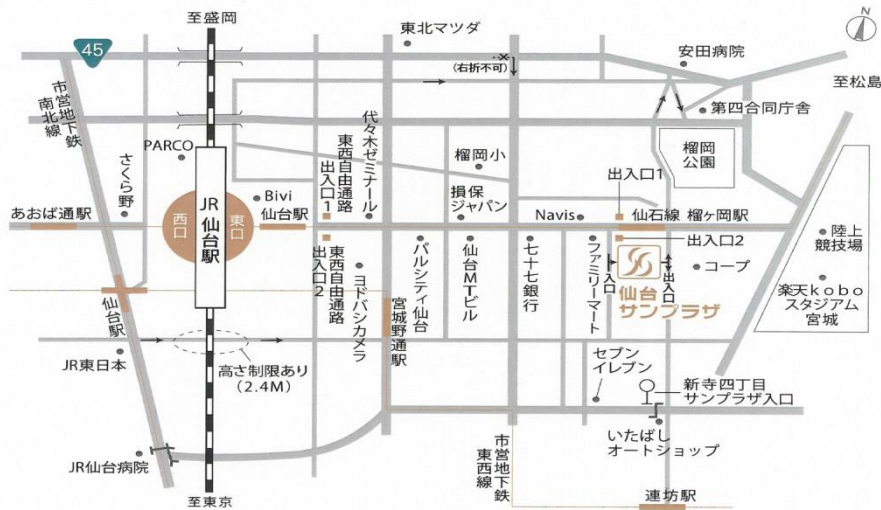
至盛岡
45
東北マツダ
N
（右折不可）
安田病院
至松島
市営地下鉄南北線
第四合同庁舎
代々木ゼミナール
榴岡公園
PARCO
東西自由通路出入口1
榴岡小
さくら野
損保ジャパン
出入口1
JR仙台駅
Bivi仙台駅
西口
東口
Navis
仙石線 榴ヶ岡駅
陸上競技場
あおば通駅
出入口2
東西自由通路出入口2
パルシティ仙台
仙台MTビル
七十七銀行
ファミリーマート
入口
出口
コープ
ヨドバシカメラ
宮城野通駅
仙台サンプラザ
楽天koboスタジアム宮城
仙台駅
JR東日本
セブンイレブン
高さ制限あり（2.4M）
新寺四丁目サンプラザ入口
市営地下鉄東西線
いたばしオートショップ
JR仙台病院
至東京
連坊駅